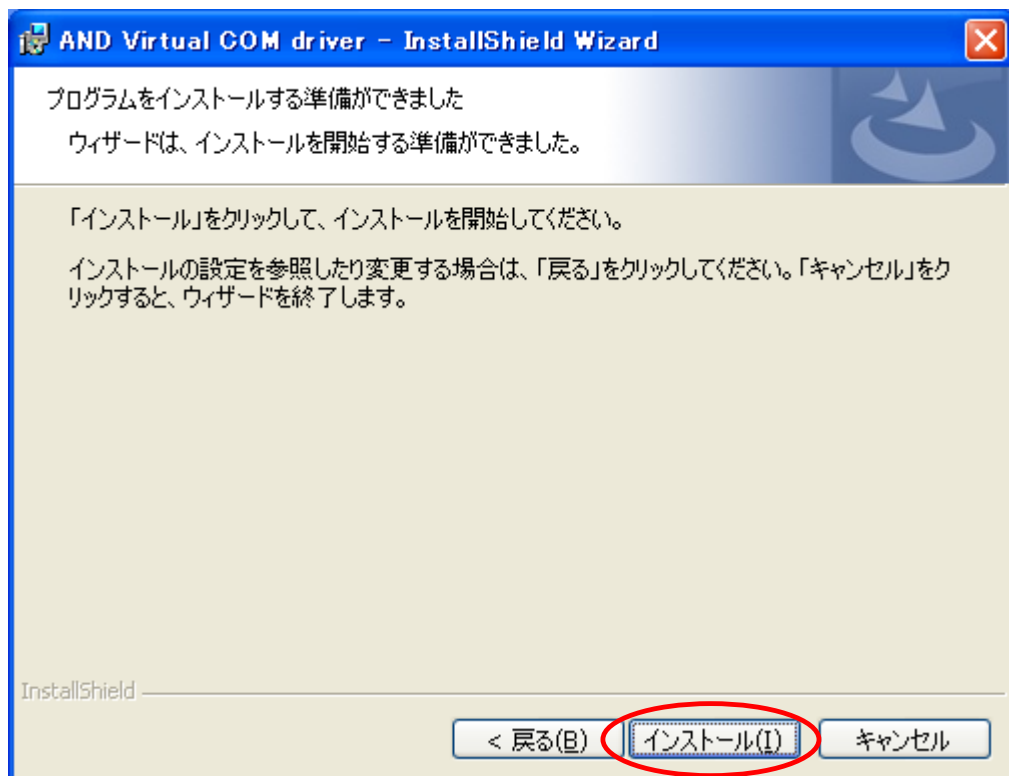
AND Virtual COM driver - InstallShield Wizard

プログラムをインストールする準備ができました

ウィザードは、インストールを開始する準備ができました。

「インストール」をクリックして、インストールを開始してください。

インストールの設定を参照したり変更する場合は、「戻る」をクリックしてください。「キャンセル」をクリックすると、ウィザードを終了します。

InstallShield

< 戻る(B)

インストール(I)

キャンセル